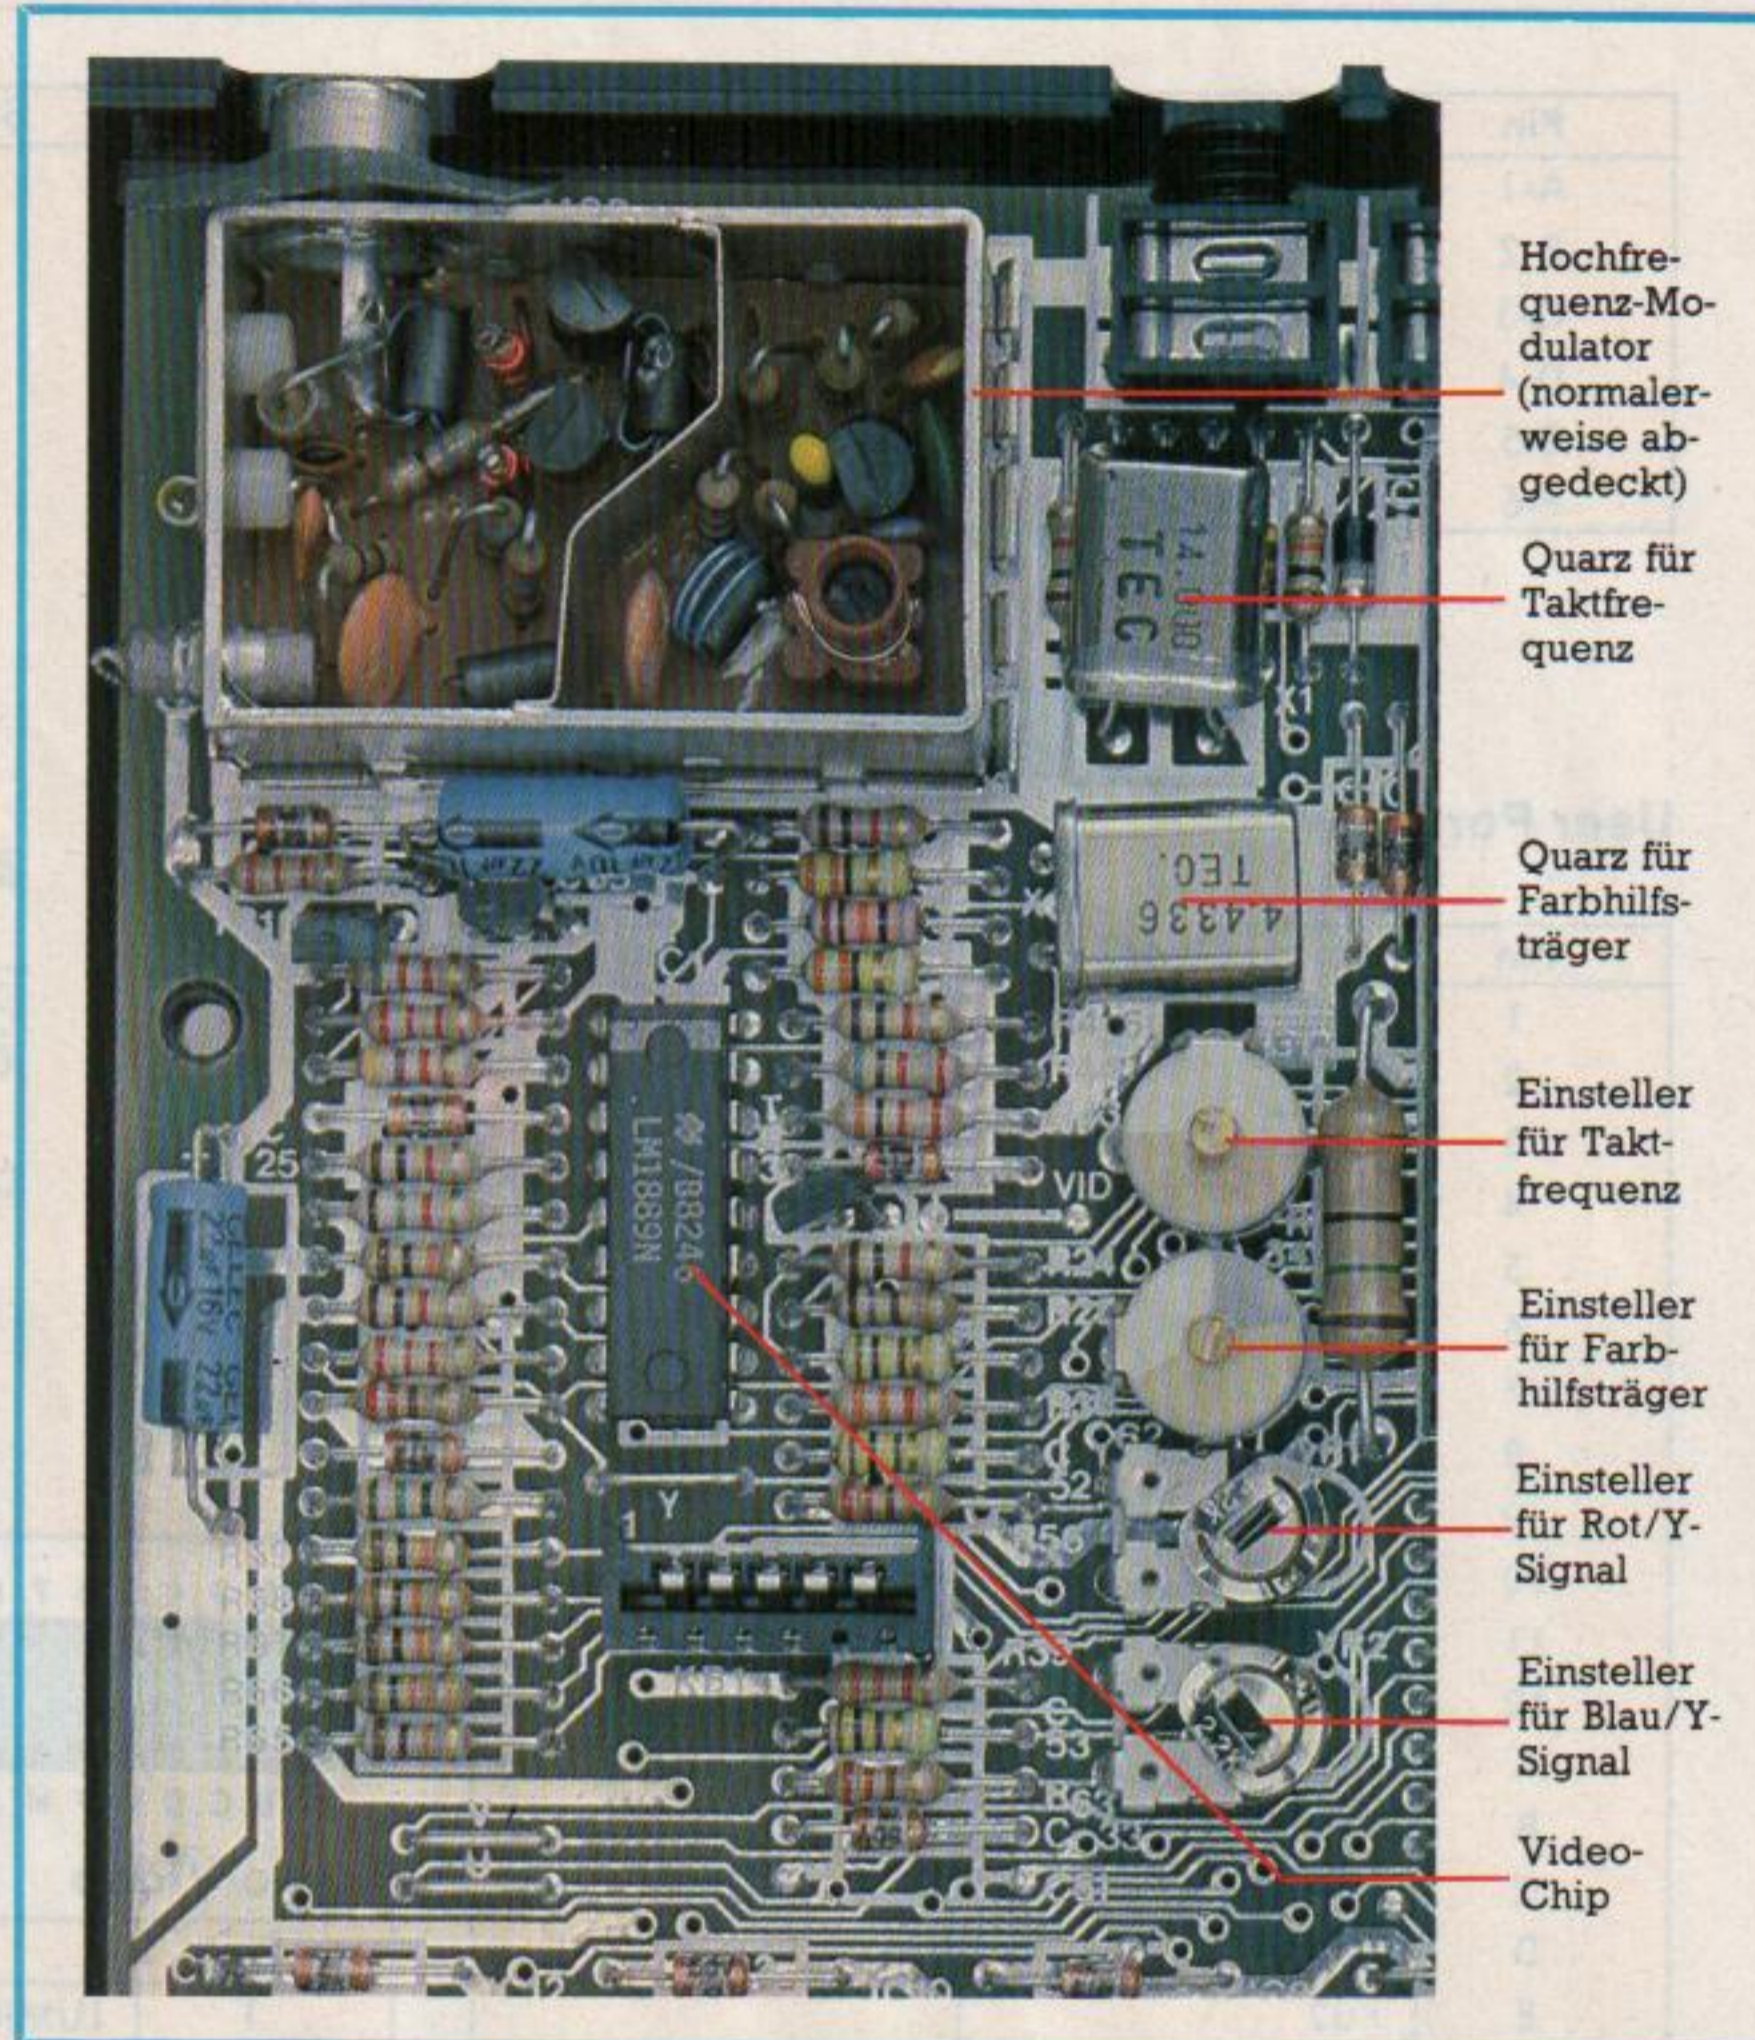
Hochfrequenz-Modulator (normalerweise abgedeckt)

Quarz für Taktfrequenz

Quarz für Farbhilfsträger

Einsteller für Taktfrequenz

Einsteller für Farbhilfsträger

Einsteller für Rot/Y-Signal

Einsteller für Blau/Y-Signal

Video-Chip

14.000 TEC

4.4336 TEC

LM1889N /8824

VID

25

Y

1